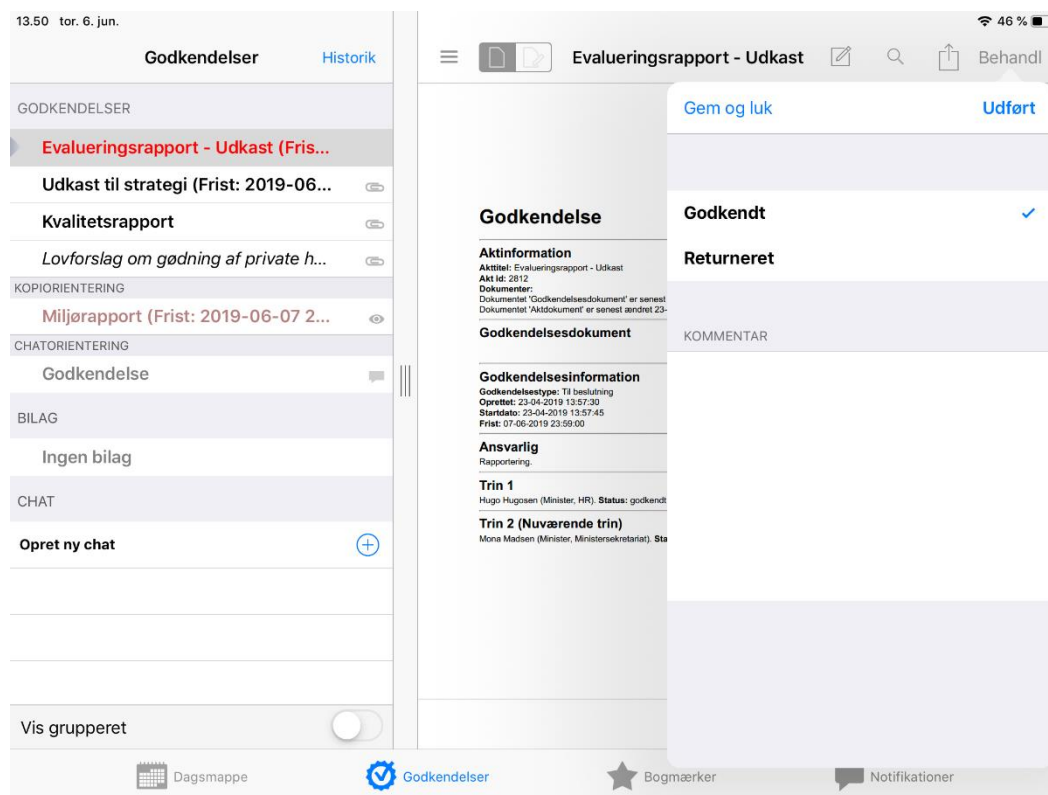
13.50 tor. 6. jun.

46 %

Godkendelser

Historik

GODKENDELSER

Evalueringsrapport - Udkast (Fris...

Udkast til strategi (Frist: 2019-06...

Kvalitetsrapport

Lovforslag om gødning af private h...

KOPIORIENTERING

Miljørapport (Frist: 2019-06-07 2...

CHATORIENTERING

Godkendelse

BILAG

Ingen bilag

CHAT

Opret ny chat

Vis grupperet

Evalueringsrapport - Udkast

Behandl

Godkendelse

Aktinformation

Akttitel: Evalueringsrapport - Udkast
Akt id: 2812
Dokumenter:
Dokumentet 'Godkendelsesdokument' er senest
Dokumentet 'Aktdokument' er senest ændret 23-

Godkendelsesdokument

Godkendelsesinformation

Godkendelsestype: Til beslutning
Oprettet: 23-04-2019 13:57:30
Startdato: 23-04-2019 13:57:45
Frist: 07-06-2019 23:59:00

Ansvarlig

Rapportering.

Trin 1

Hugo Hugosen (Minister, HR). Status: godkendt

Trin 2 (Nuværende trin)

Mona Madsen (Minister, Ministersekretariat). Sta

Gem og luk

Udført

Godkendt

Returneret

KOMMENTAR

Dagsmappe

Godkendelser

Bogmærker

Notifikationer